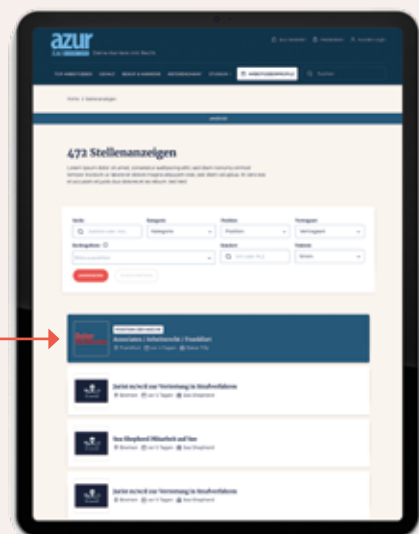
azur
Deine Karriere mit Recht

472 Stellenanzeigen

Associates / Arbeitsrecht / Frankfurt

Jurist m/w/d zur Vertretung in Strafverfahren

Sea Shepherd Mitarbeit auf See

Jurist m/w/d zur Vertretung in Strafverfahren